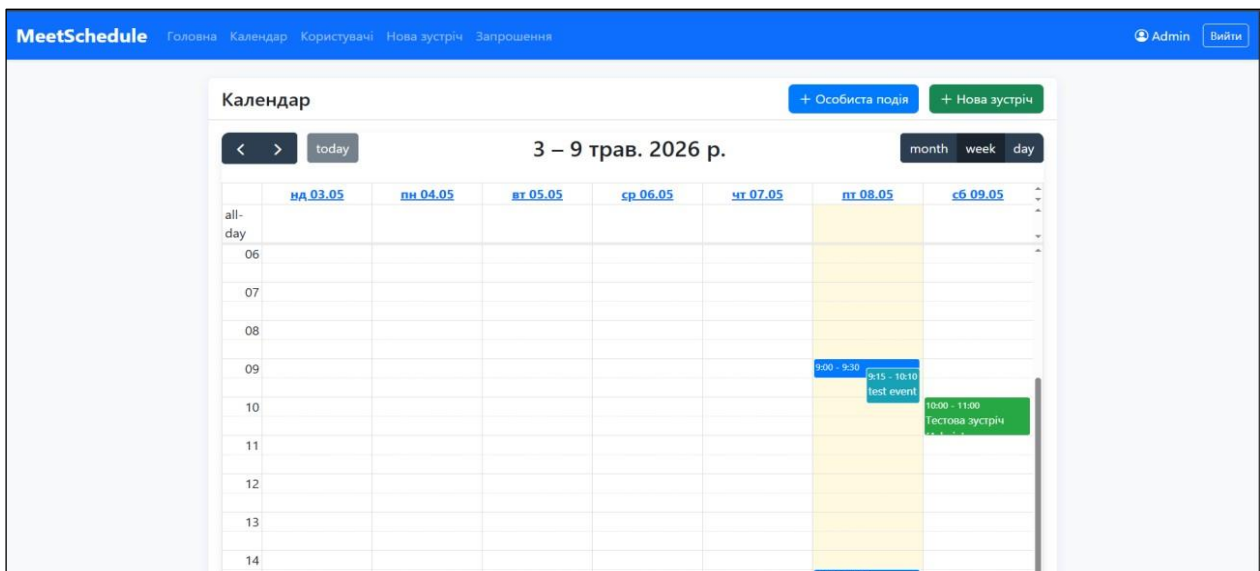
MeetSchedule Головна Календар Користувачі Нова зустріч Запрошення

Admin Вийти

Календар

+ Особиста подія + Нова зустріч

< > today

3 – 9 трав. 2026 р.

month week day

| | нд 03.05 | пн 04.05 | вт 05.05 | ср 06.05 | чт 07.05 | пт 08.05 | сб 09.05 |
|---|---|---|---|---|---|---|---|
| all-day | | | | | | | |
| 06 | | | | | | | |
| 07 | | | | | | | |
| 08 | | | | | | | |
| 09 | | | | | | 9:00 - 9:30 9:15 - 10:10 test event | |
| 10 | | | | | | | 10:00 - 11:00 Тестова зустріч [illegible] |
| 11 | | | | | | | |
| 12 | | | | | | | |
| 13 | | | | | | | |
| 14 | | | | | | | |